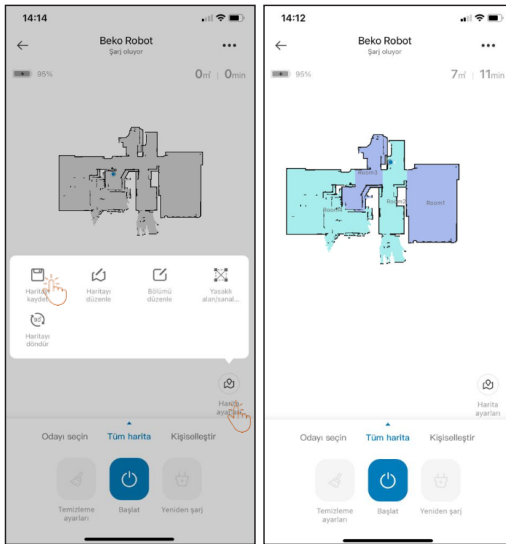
14:14

Beko Robot
Şarj oluyor

95%

0㎡ | 0min

Haritayı kaydet

Haritayı düzenle

Bölümü düzenle

Yasaklı alan/sanal...

Haritayı döndür

Harita ayarları

Odayı seçin

Tüm harita

Kişiselleştir

Temizleme ayarları

Başlat

Yeniden şarj

14:12

Beko Robot
Şarj oluyor

95%

7㎡ | 11min

Room3

Room4

Room2

Room1

Harita ayarları

Odayı seçin

Tüm harita

Kişiselleştir

Temizleme ayarları

Başlat

Yeniden şarj